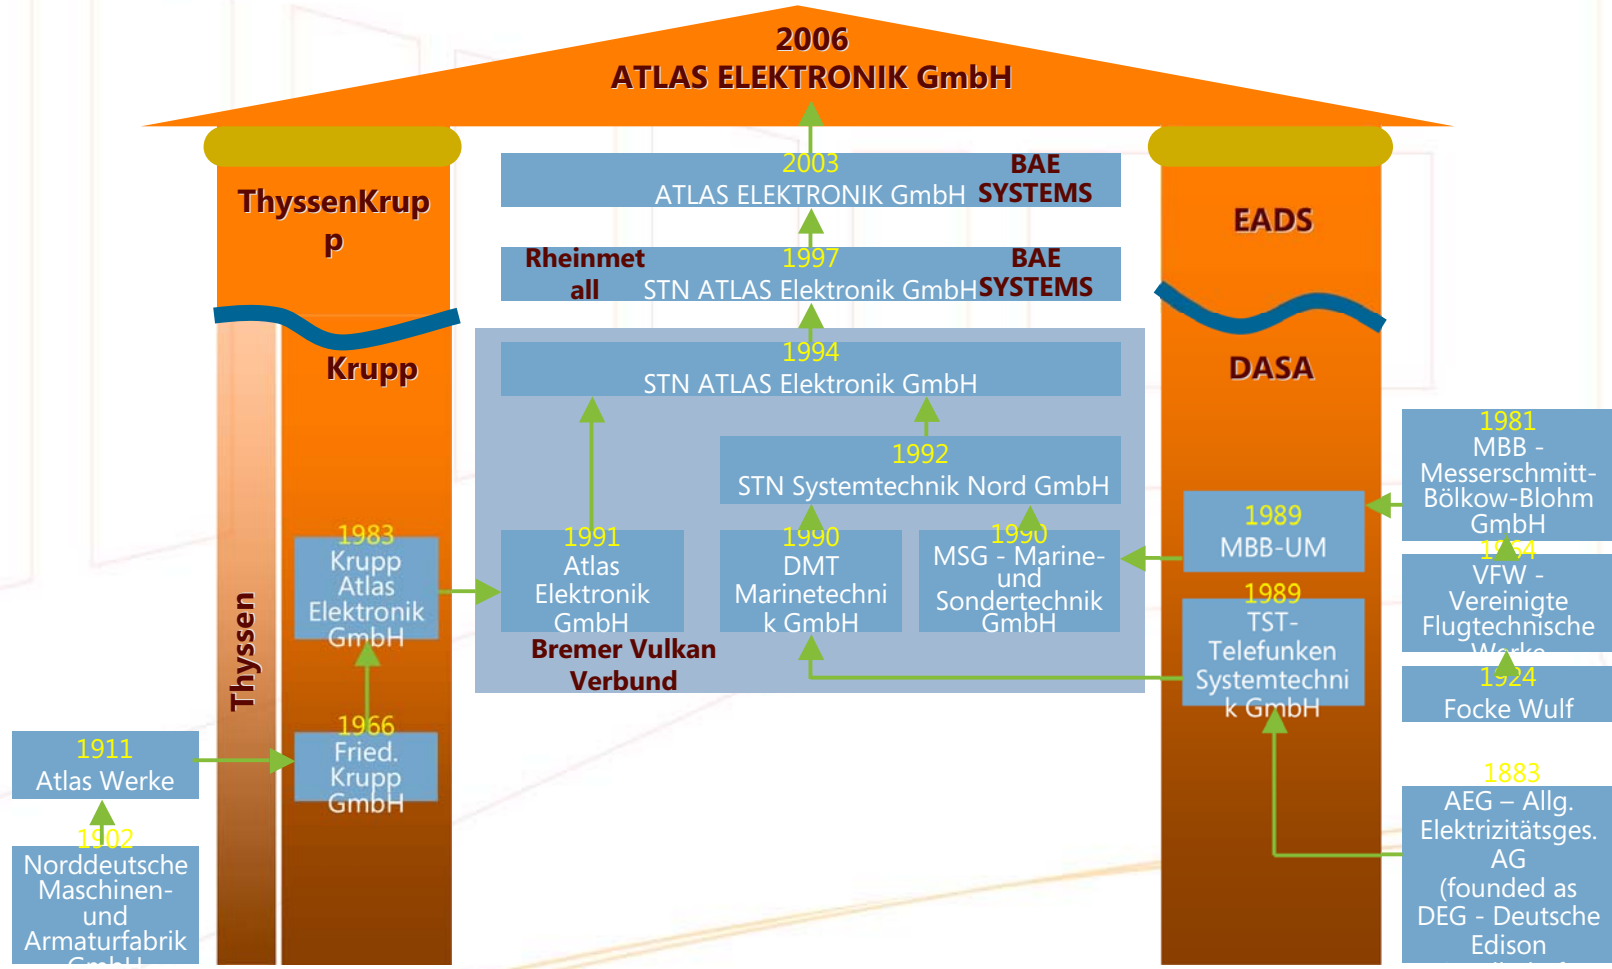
2006
ATLAS ELEKTRONIK GmbH

ThyssenKrupp

Krupp

Thyssen

EADS

DASA

2003
ATLAS ELEKTRONIK GmbH
BAE SYSTEMS

Rheinmetall
1997
STN ATLAS Elektronik GmbH
BAE SYSTEMS

1994
STN ATLAS Elektronik GmbH

1992
STN Systemtechnik Nord GmbH

1991
Atlas Elektronik GmbH

1990
DMT Marinetechnik GmbH

1990
MSG - Marine- und Sondertechnik GmbH

Bremer Vulkan Verbund

1983
Krupp Atlas Elektronik GmbH

1966
Fried. Krupp GmbH

1911
Atlas Werke

1902
Norddeutsche Maschinen- und Armaturfabrik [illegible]

1989
MBB-UM

1989
TST-Telefunken Systemtechnik GmbH

1981
MBB - Messerschmitt-Bölkow-Blohm GmbH

1964
VFW - Vereinigte Flugtechnische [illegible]

1924
Focke Wulf

1883
AEG – Allg. Elektrizitätsges. AG
(founded as DEG - Deutsche Edison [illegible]